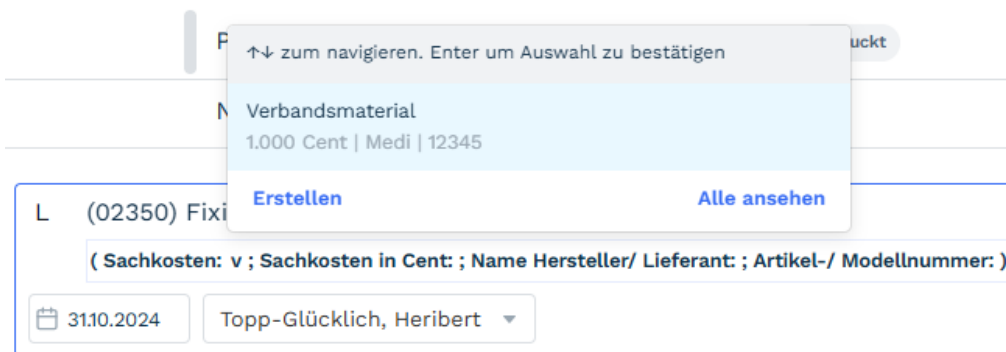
P
uckt

↑↓ zum navigieren. Enter um Auswahl zu bestätigen

Verbandsmaterial
1.000 Cent | Medi | 12345

Erstellen
Alle ansehen

N

L (02350) Fixi

( Sachkosten: v ; Sachkosten in Cent: ; Name Hersteller/ Lieferant: ; Artikel-/ Modellnummer: )

31.10.2024
Topp-Glücklich, Heribert